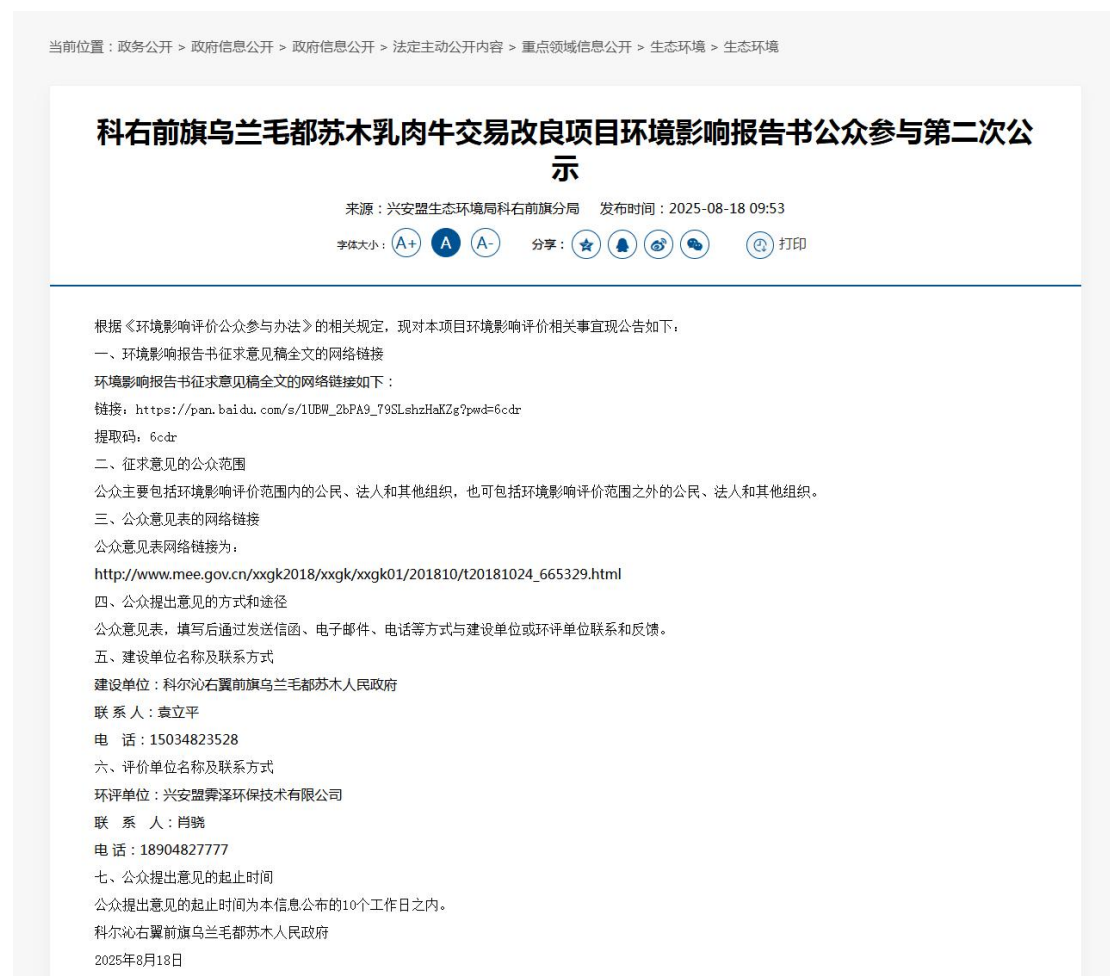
当前位置：政务公开 > 政府信息公开 > 政府信息公开 > 法定主动公开内容 > 重点领域信息公开 > 生态环境 > 生态环境

科右前旗乌兰毛都苏木乳肉牛交易改良项目环境影响报告书公众参与第二次公示

来源：兴安盟生态环境局科右前旗分局　发布时间：2025-08-18 09:53

字体大小：A+ A A-　分享：　打印

根据《环境影响评价公众参与办法》的相关规定，现对本项目环境影响评价相关事宜现公告如下：

一、环境影响报告书征求意见稿全文的网络链接

环境影响报告书征求意见稿全文的网络链接如下：

链接：https://pan.baidu.com/s/1UBW_2bPA9_79SLshzHaKZg?pwd=6cdr

提取码：6cdr

二、征求意见的公众范围

公众主要包括环境影响评价范围内的公民、法人和其他组织，也可包括环境影响评价范围之外的公民、法人和其他组织。

三、公众意见表的网络链接

公众意见表网络链接为：

http://www.mee.gov.cn/xxgk2018/xxgk/xxgk01/201810/t20181024_665329.html

四、公众提出意见的方式和途径

公众意见表，填写后通过发送信函、电子邮件、电话等方式与建设单位或环评单位联系和反馈。

五、建设单位名称及联系方式

建设单位：科尔沁右翼前旗乌兰毛都苏木人民政府

联 系 人：袁立平

电　话：15034823528

六、评价单位名称及联系方式

环评单位：兴安盟霁泽环保技术有限公司

联　系　人：肖骁

电 话：18904827777

七、公众提出意见的起止时间

公众提出意见的起止时间为本信息公布的10个工作日之内。

科尔沁右翼前旗乌兰毛都苏木人民政府

2025年8月18日